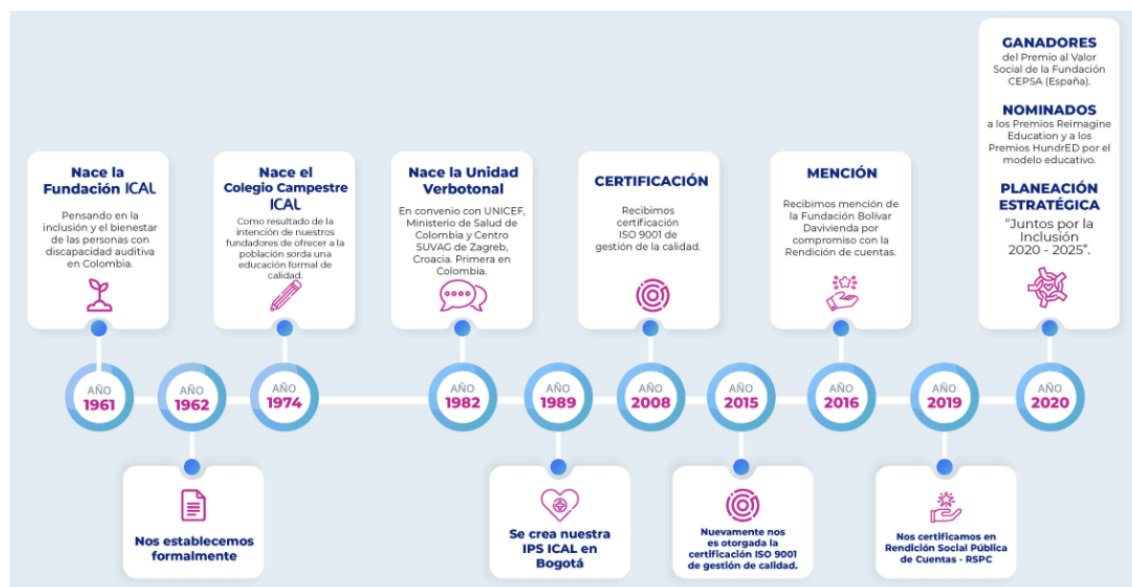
**Nace la Fundación ICAL**

Pensando en la inclusión y el bienestar de las personas con discapacidad auditiva en Colombia.

**Nace el Colegio Campestre ICAL**

Como resultado de la intención de nuestros fundadores de ofrecer a la población sorda una educación formal de calidad.

**Nace la Unidad Verbotonal**

En convenio con UNICEF, Ministerio de Salud de Colombia y Centro SUVAG de Zagreb, Croacia. Primera en Colombia.

**CERTIFICACIÓN**

Recibimos certificación ISO 9001 de gestión de la calidad.

**MENCIÓN**

Recibimos mención de la Fundación Bolívar Davivienda por compromiso con la Rendición de cuentas.

**GANADORES**

del Premio al Valor Social de la Fundación CEPSA (España).

**NOMINADOS**

a los Premios Reimagine Education y a los Premios HundrED por el modelo educativo.

**PLANEACIÓN ESTRATÉGICA**

"Juntos por la Inclusión 2020 - 2025".

AÑO 1961

AÑO 1962

AÑO 1974

AÑO 1982

AÑO 1989

AÑO 2008

AÑO 2015

AÑO 2016

AÑO 2019

AÑO 2020

**Nos establecemos formalmente**

**Se crea nuestra IPS ICAL en Bogotá**

**Nuevamente nos es otorgada la certificación ISO 9001 de gestión de calidad.**

**Nos certificamos en Rendición Social Pública de Cuentas - RSPC**